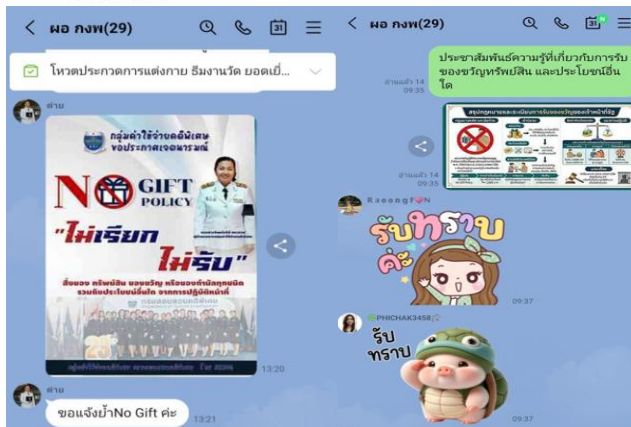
< ผอ กพภ(29)

31

โหวตประกวดการแต่งกาย ธีมงานวัด ยอดเยี่...

ต่าย

กลุ่มค่าใช้จ่ายอย่างพิเศษ ของประกาศเจอนารมณ์

NO GIFT POLICY

"ไม่เรียก ไม่รับ"

สิ่งของ ทรัพย์สิน ของขวัญ หรือของกำนัลทุกชนิด รวมถึงประโยชน์อื่นใด จากการปฏิบัติหน้าที่

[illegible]

13:20

ต่าย

ขอแจ้งย้ำNo Gift ค่ะ

13:21

< ผอ กพภ(29)

31

ประชาสัมพันธ์ความรู้ที่เกี่ยวกับการรับของขวัญทรัพย์สิน และประโยชน์อื่นใด

อ่านแล้ว 14
09:35

สรุปกฎหมายและระเบียบการรับของขวัญของเจ้าหน้าที่รัฐ

อ่านแล้ว 14
09:35

RaeengF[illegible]N

รับทราบ ค่ะ

09:37

PHICHAK3458

รับ ทราบ

09:37